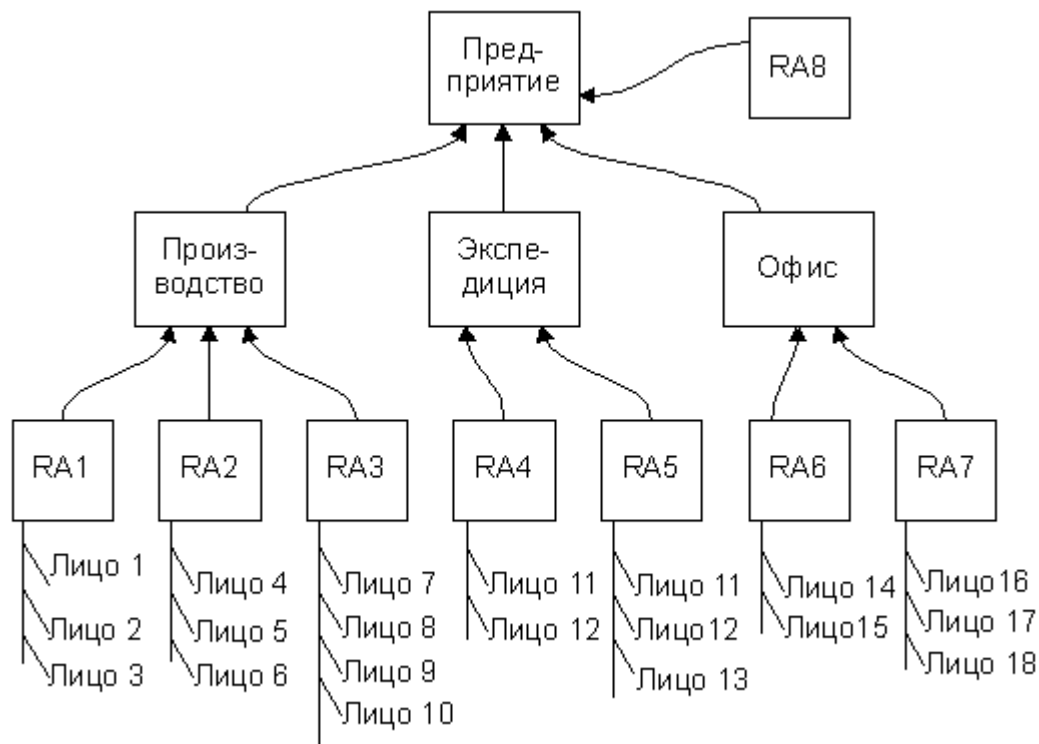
Предприятие

RA8

Производство

Экспедиция

Офис

RA1

Лицо 1
Лицо 2
Лицо 3

RA2

Лицо 4
Лицо 5
Лицо 6

RA3

Лицо 7
Лицо 8
Лицо 9
Лицо 10

RA4

Лицо 11
Лицо 12

RA5

Лицо 11
Лицо12
Лицо 13

RA6

Лицо 14
Лицо15

RA7

Лицо16
Лицо 17
Лицо 18